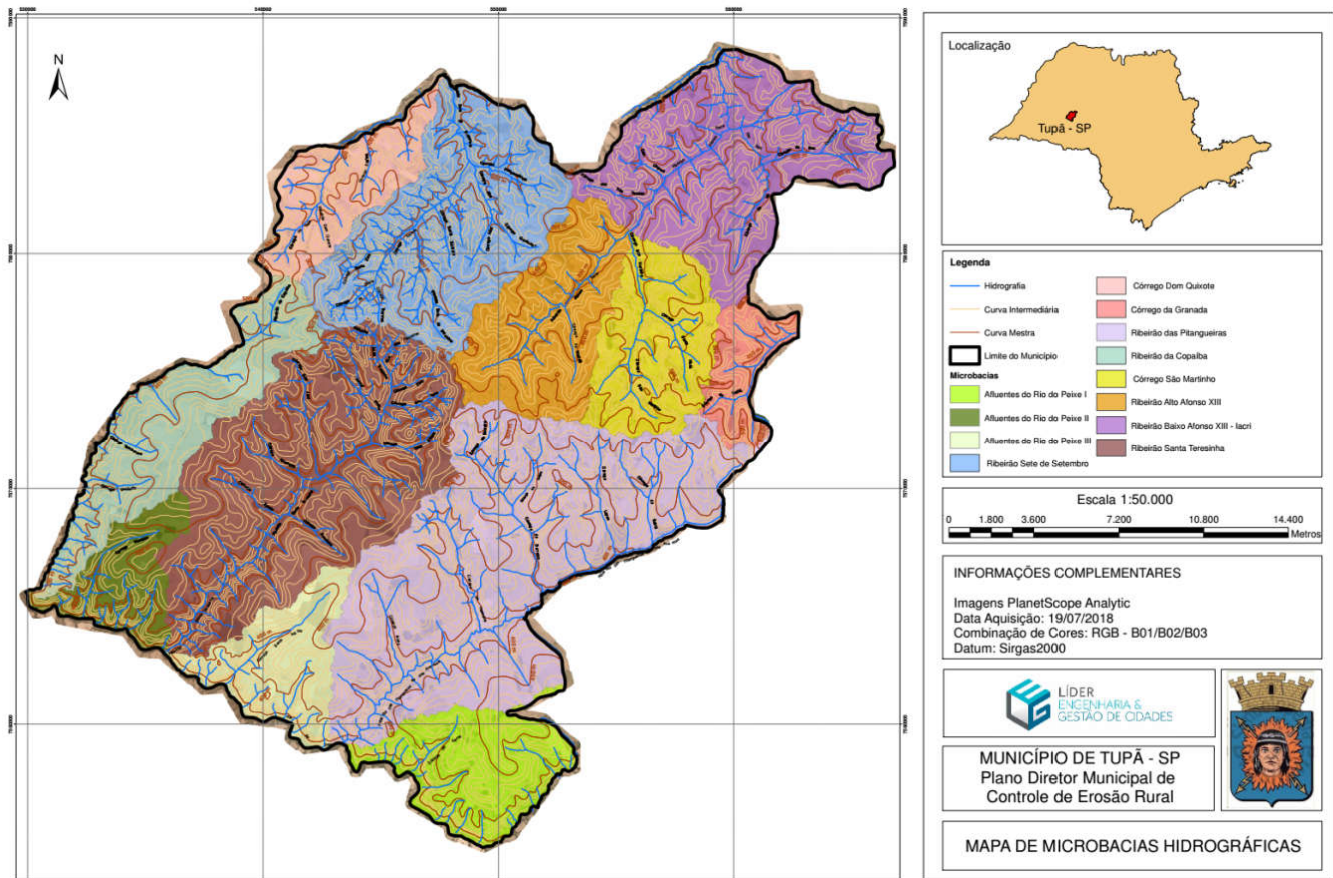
N

Localização

Tupã - SP

Legenda

Hidrografia
Curva Intermediária
Curva Mestra
Limite do Município
Microbacias
Afluentes do Rio do Peixe I
Afluentes do Rio do Peixe II
Afluentes do Rio do Peixe III
Ribeirão Sete de Setembro
Córrego Dom Quixote
Córrego da Granada
Ribeirão das Pitangueiras
Ribeirão da Copaíba
Córrego São Martinho
Ribeirão Alto Afonso XIII
Ribeirão Baixo Afonso XIII - Iacri
Ribeirão Santa Teresinha

Escala 1:50.000
0 1.800 3.600 7.200 10.800 14.400
Metros

INFORMAÇÕES COMPLEMENTARES

Imagens PlanetScope Analytic
Data Aquisição: 19/07/2018
Combinação de Cores: RGB - B01/B02/B03
Datum: Sirgas2000

LÍDER ENGENHARIA & GESTÃO DE CIDADES

MUNICÍPIO DE TUPÃ - SP
Plano Diretor Municipal de Controle de Erosão Rural

MAPA DE MICROBACIAS HIDROGRÁFICAS